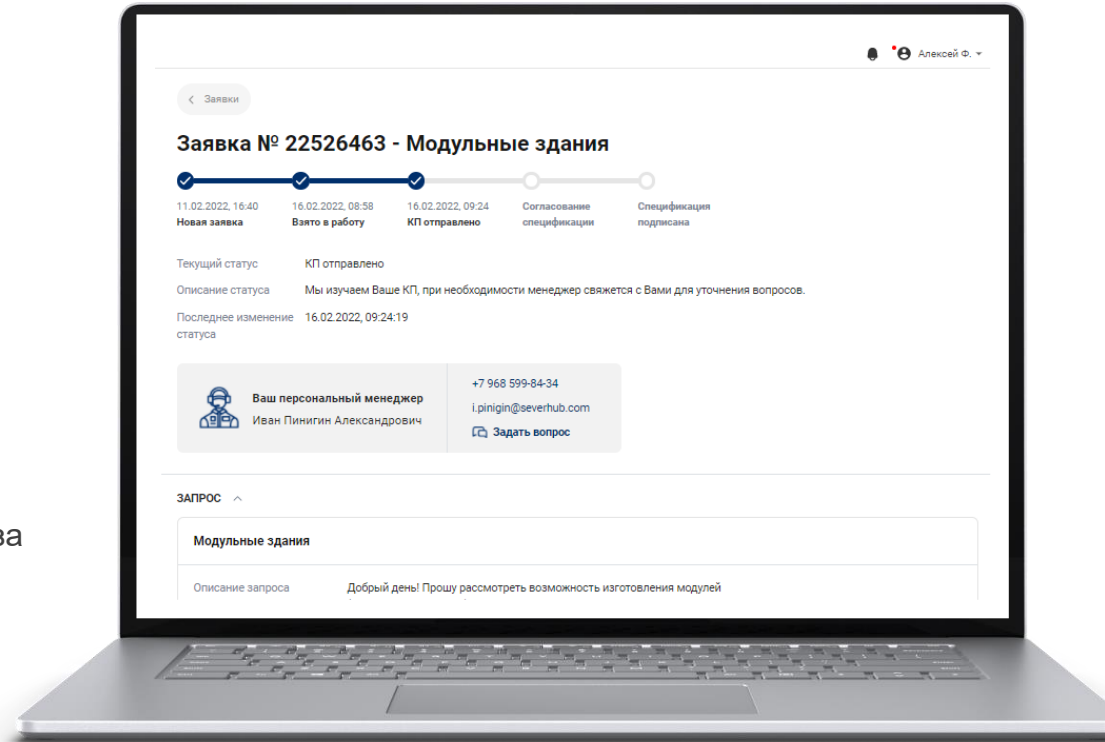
Алексей Ф.

< Заявки

Заявка № 22526463 - Модульные здания

11.02.2022, 16:40
Новая заявка

16.02.2022, 08:58
Взято в работу

16.02.2022, 09:24
КП отправлено

Согласование спецификации

Спецификация подписана

Текущий статус КП отправлено

Описание статуса Мы изучаем Ваше КП, при необходимости менеджер свяжется с Вами для уточнения вопросов.

Последнее изменение статуса 16.02.2022, 09:24:19

Ваш персональный менеджер
Иван Пинигин Александрович

+7 968 599-84-34
i.pinigin@severhub.com
Задать вопрос

ЗАПРОС

Модульные здания

Описание запроса Добрый день! Прошу рассмотреть возможность изготовления модулей

ва